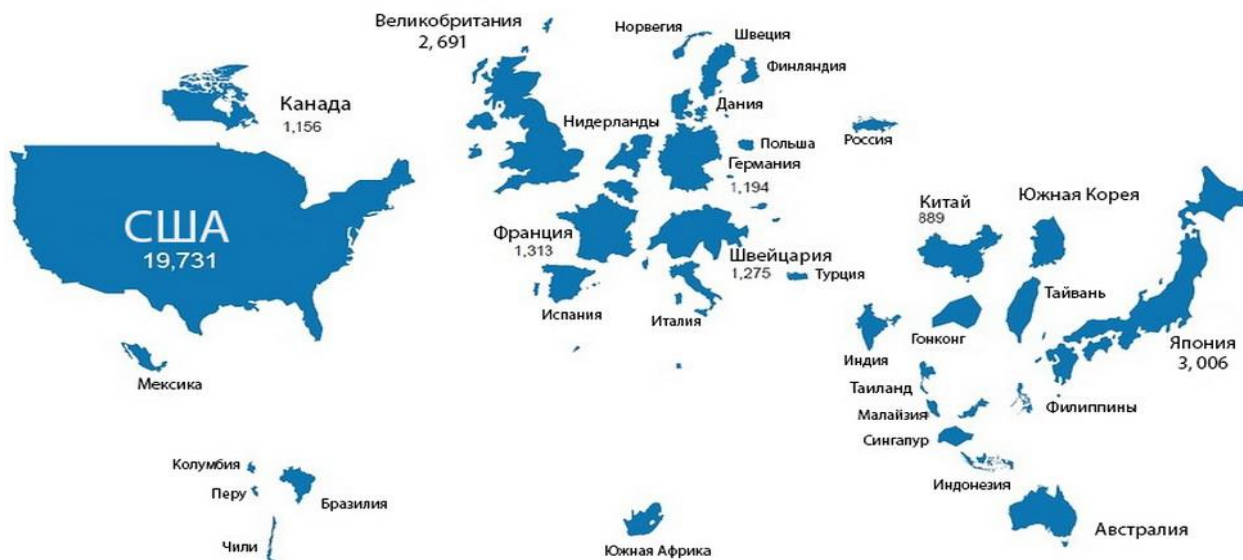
Великобритания
2, 691

Норвегия

Швеция

Финляндия

Канада
1,156

Дания

Нидерланды

Польша

Россия

Германия
1,194

США
19,731

Китай
889

Южная Корея

Франция
1,313

Швейцария
1,275

Турция

Тайвань

Испания

Италия

Гонконг

Япония
3, 006

Индия

Мексика

Таиланд

Малайзия

Филиппины

Сингапур

Колумбия

Перу

Бразилия

Индонезия

Австралия

Чили

Южная Африка